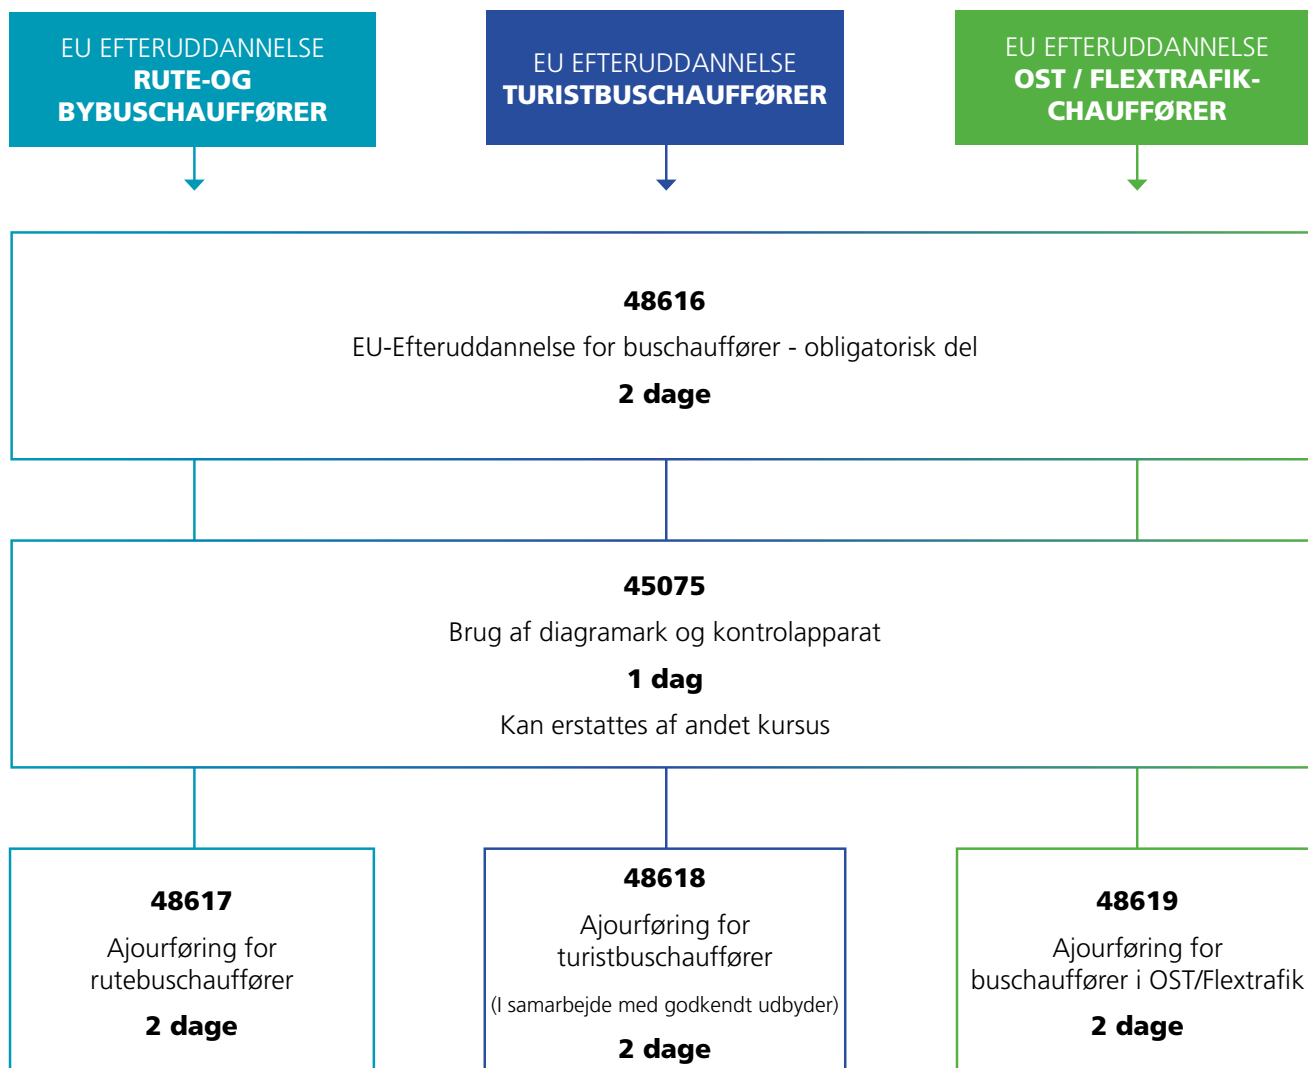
EU EFTERUDDANNELSE
RUTE-OG BYBUSCHAUFFØRER

EU EFTERUDDANNELSE
TURISTBUSCHAUFFØRER

EU EFTERUDDANNELSE
OST / FLEXTRAFIK-CHAUFFØRER

48616
EU-Efteruddannelse for buschauffører - obligatorisk del
2 dage

45075
Brug af diagramark og kontrolapparat
1 dag
Kan erstattes af andet kursus

48617
Ajourføring for rutebuschauffører
2 dage

48618
Ajourføring for turistbuschauffører
(I samarbejde med godkendt udbyder)
2 dage

48619
Ajourføring for buschauffører i OST/Flextrafik
2 dage